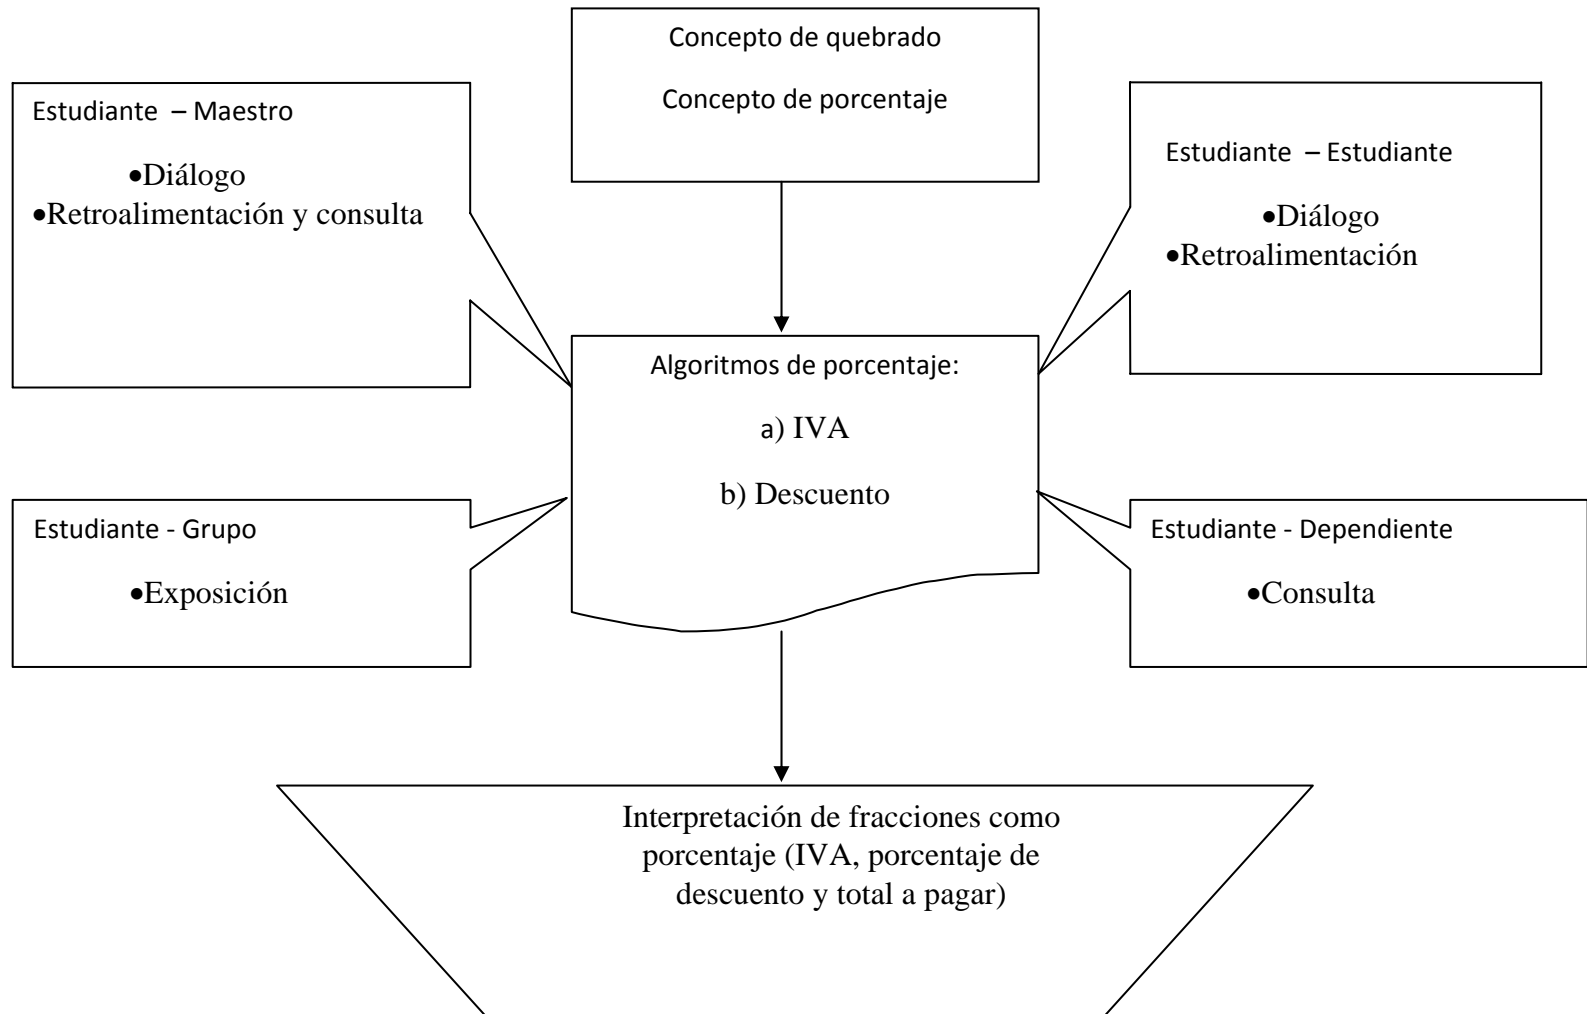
Concepto de quebrado

Concepto de porcentaje

Estudiante – Maestro

•Diálogo
•Retroalimentación y consulta

Estudiante – Estudiante

•Diálogo
•Retroalimentación

Algoritmos de porcentaje:

a) IVA

b) Descuento

Estudiante - Grupo

•Exposición

Estudiante - Dependiente

•Consulta

Interpretación de fracciones como porcentaje (IVA, porcentaje de descuento y total a pagar)